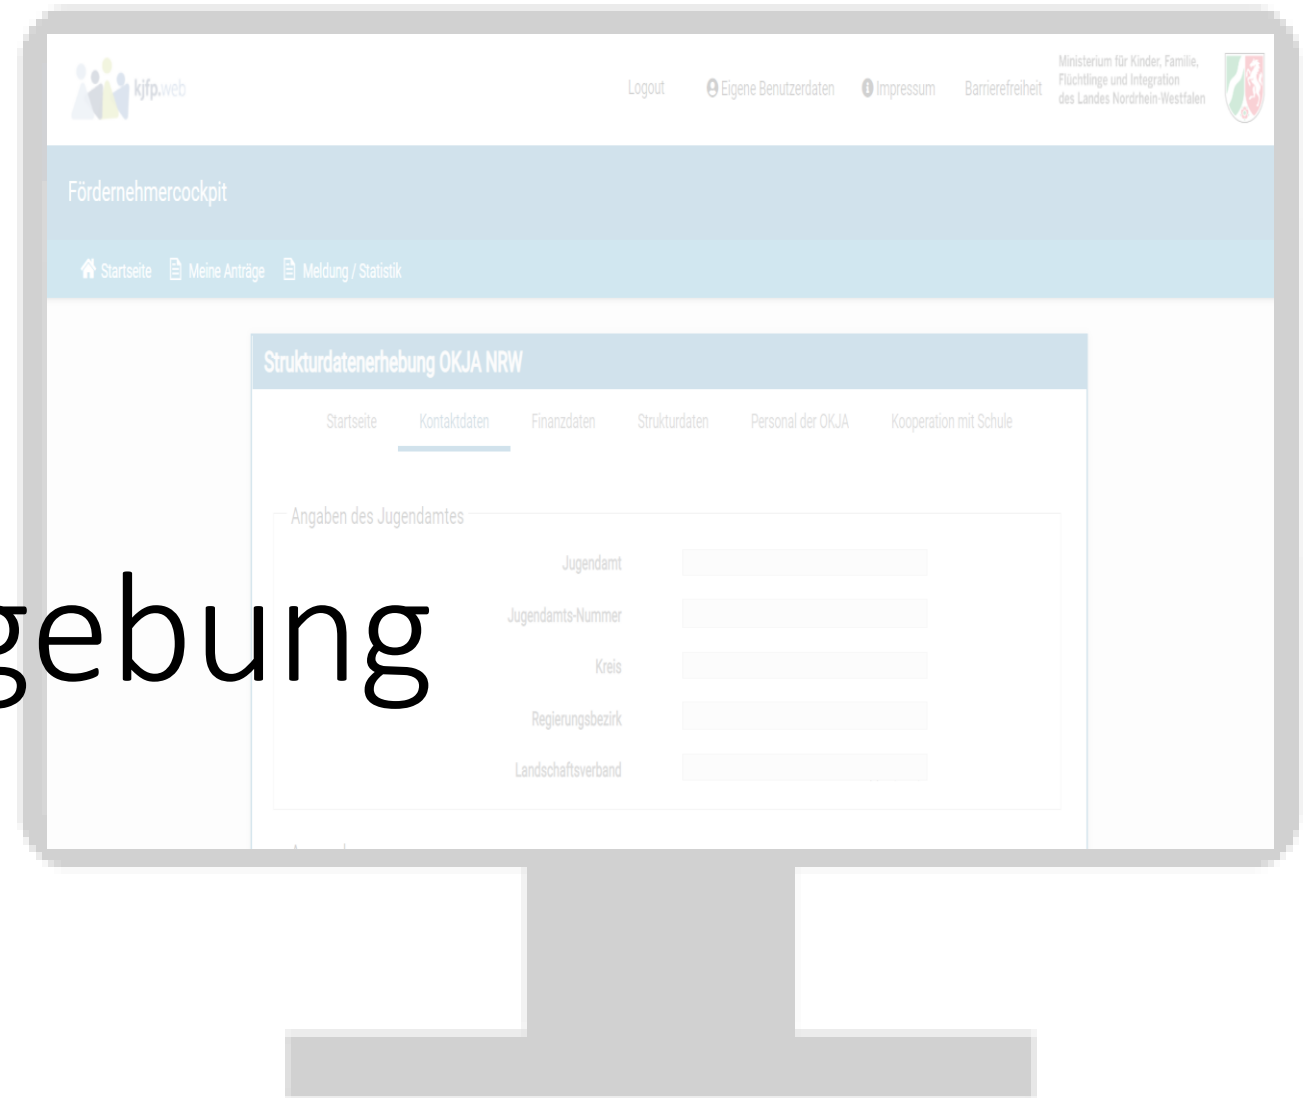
kjfp.web

Logout Eigene Benutzerdaten Impressum Barrierefreiheit

Ministerium für Kinder, Familie, Flüchtlinge und Integration des Landes Nordrhein-Westfalen

Fördernehmercockpit

Startseite Meine Anträge Meldung / Statistik

Strukturdatenerhebung OKJA NRW

Startseite Kontaktdaten Finanzdaten Strukturdaten Personal der OKJA Kooperation mit Schule

Angaben des Jugendamtes

Jugendamt

Jugendamts-Nummer

Kreis

Regierungsbezirk

Landschaftsverband

gebung